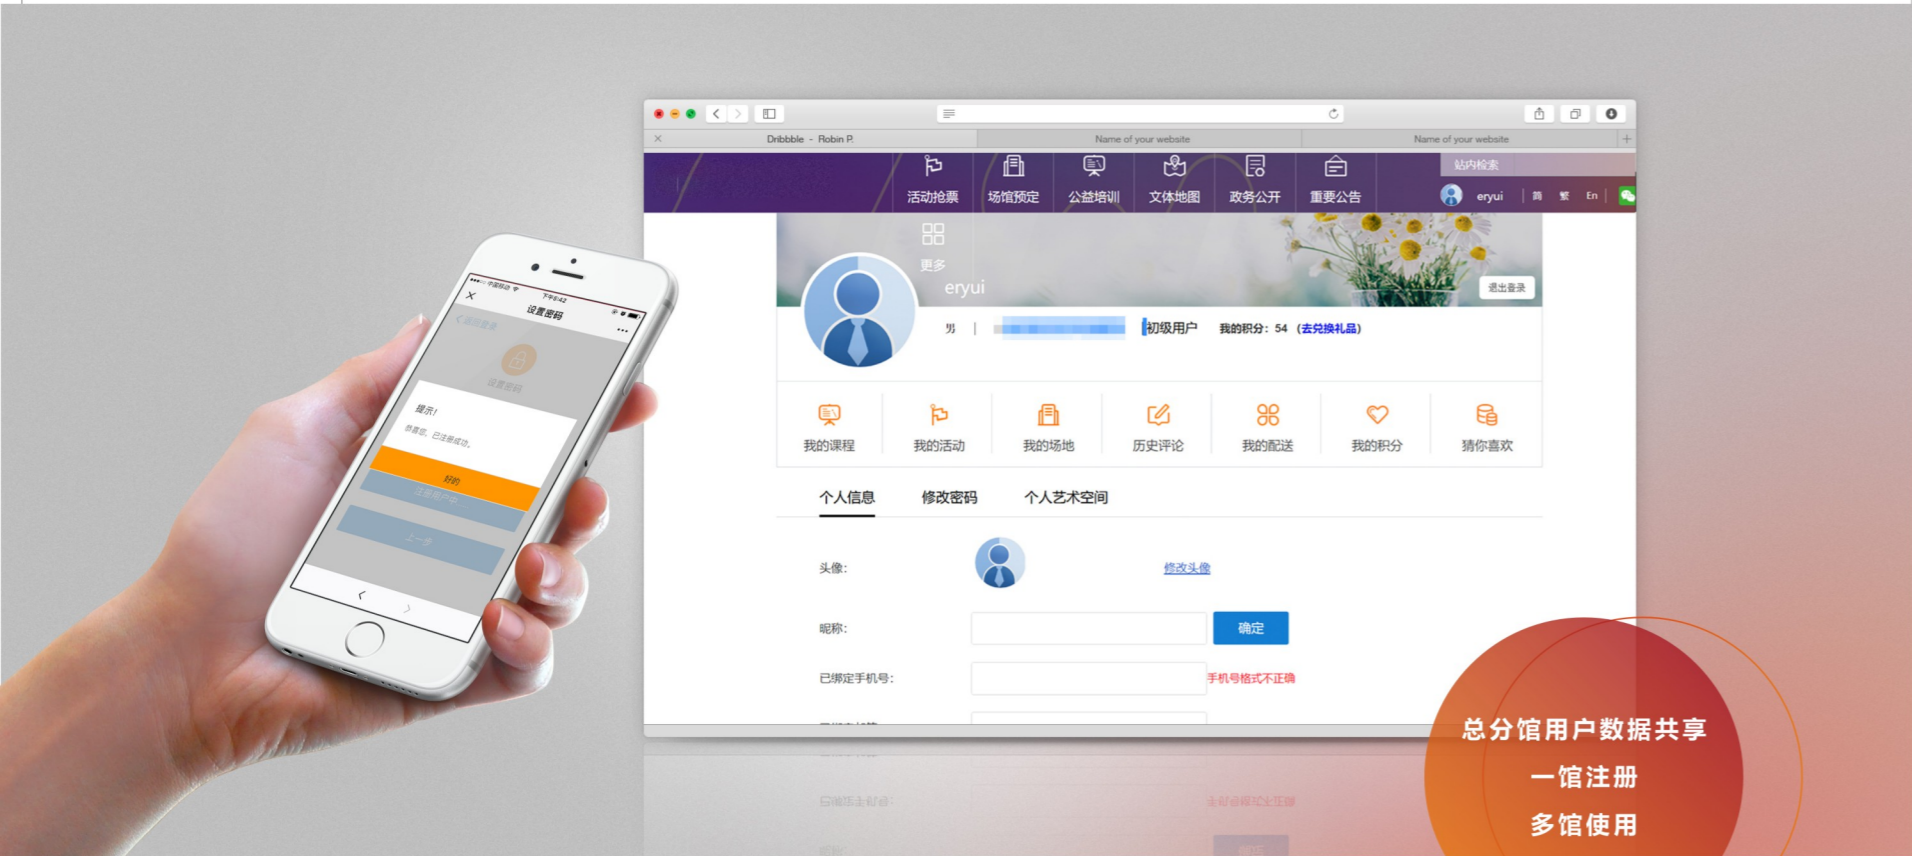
Dribbble - Robin P.
Name of your website
Name of your website

活动抢票 场馆预定 公益培训 文体地图 政务公开 重要公告
站内检索
eryui 简 繁 En

更多
eryui
退出登录
男 | 初级用户 我的积分：54 (去兑换礼品)

我的课程 我的活动 我的场地 历史评论 我的配送 我的积分 猜你喜欢

个人信息 修改密码 个人艺术空间

头像: 修改头像
昵称: 确定
已绑定手机号: 手机号格式不正确

设置密码
提示!
恭喜您，已注册成功。
好的
上一步

总分馆用户数据共享
一馆注册
多馆使用